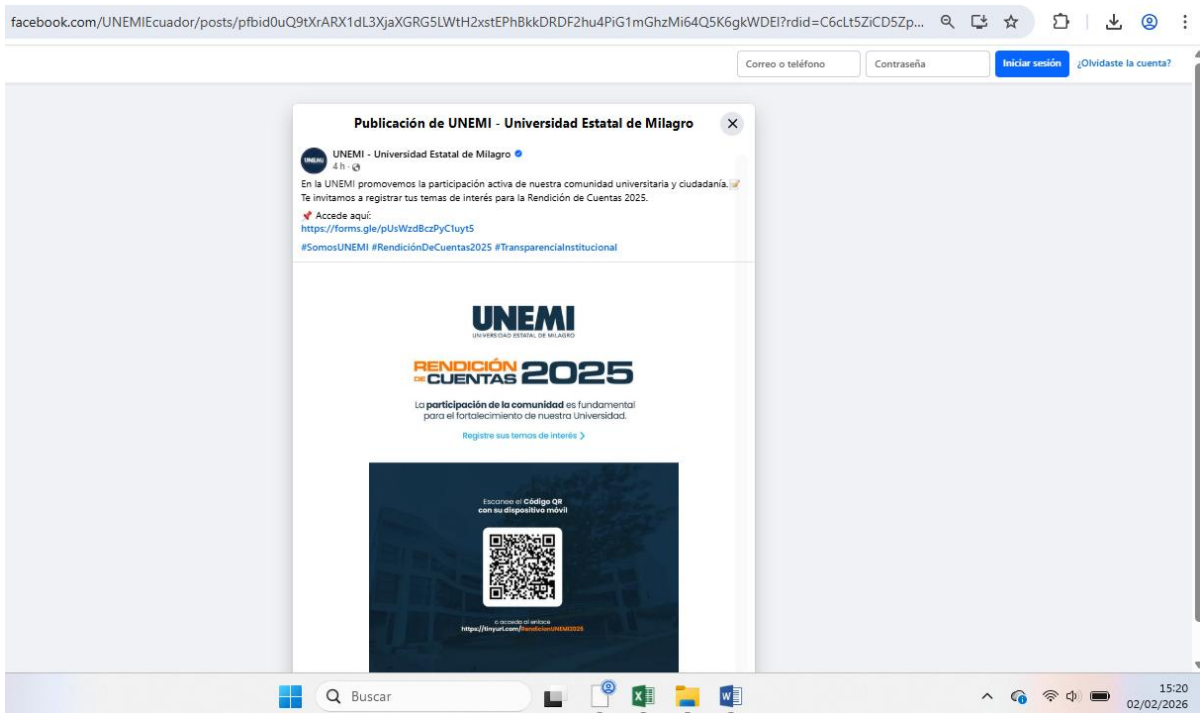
facebook.com/UNEMIEcuador/posts/pfbid0uQ9tXrARX1dL3XjaXGRG5LWtH2xstEPhBkkDRDF2hu4PiG1mGhzMi64Q5K6gkWDEl?rdid=C6cLt5ZiCD5Zp...

Correo o teléfono
Contraseña
Iniciar sesión
¿Olvidaste la cuenta?

Publicación de UNEMI - Universidad Estatal de Milagro

UNEMI

UNEMI - Universidad Estatal de Milagro
4 h ·

En la UNEMI promovemos la participación activa de nuestra comunidad universitaria y ciudadanía. 📝
Te invitamos a registrar tus temas de interés para la Rendición de Cuentas 2025.

📌 Accede aquí:
https://forms.gle/pUsWzdBczPyC1uyt5

#SomosUNEMI #RendiciónDeCuentas2025 #TransparenciaInstitucional

UNEMI
UNIVERSIDAD ESTATAL DE MILAGRO

RENDICIÓN DE CUENTAS 2025

La participación de la comunidad es fundamental para el fortalecimiento de nuestra Universidad.

Registre sus temas de interés >

Escanee el Código QR con su dispositivo móvil

o acceda al enlace
https://tinyurl.com/RendicionUNEMI2025

Buscar

15:20
02/02/2026